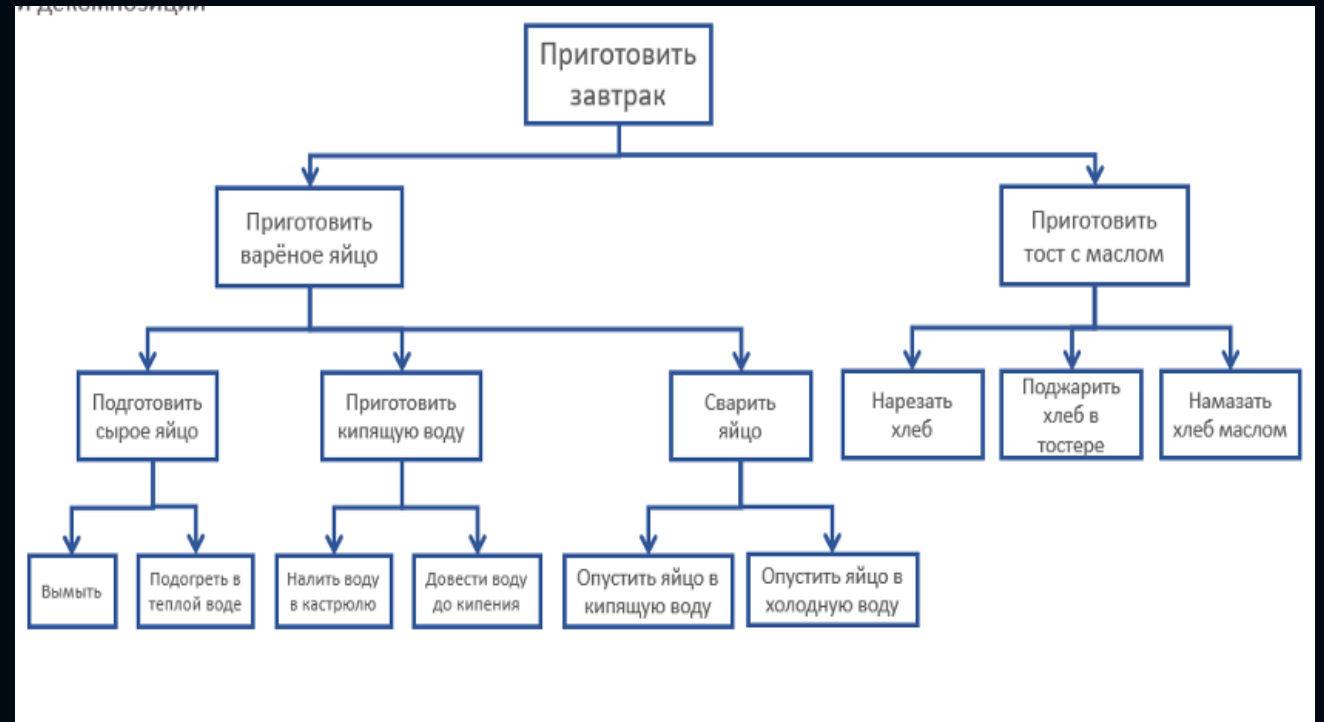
и декомпозиции

Приготовить завтрак

Приготовить варёное яйцо

Приготовить тост с маслом

Подготовить сырое яйцо

Приготовить кипящую воду

Сварить яйцо

Нарезать хлеб

Поджарить хлеб в тостере

Намазать хлеб маслом

Вымыть

Подогреть в теплой воде

Налить воду в кастрюлю

Довести воду до кипения

Опустить яйцо в кипящую воду

Опустить яйцо в холодную воду